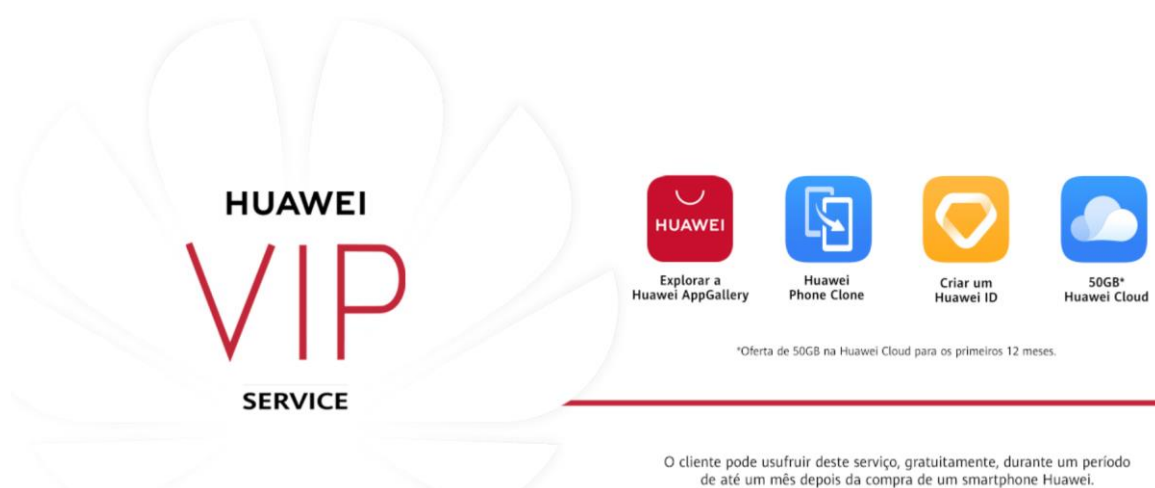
HUAWEI
VIP
SERVICE

HUAWEI

Explorar a Huawei AppGallery

Huawei Phone Clone

Criar um Huawei ID

50GB* Huawei Cloud

*Oferta de 50GB na Huawei Cloud para os primeiros 12 meses.

O cliente pode usufruir deste serviço, gratuitamente, durante um período de até um mês depois da compra de um smartphone Huawei.